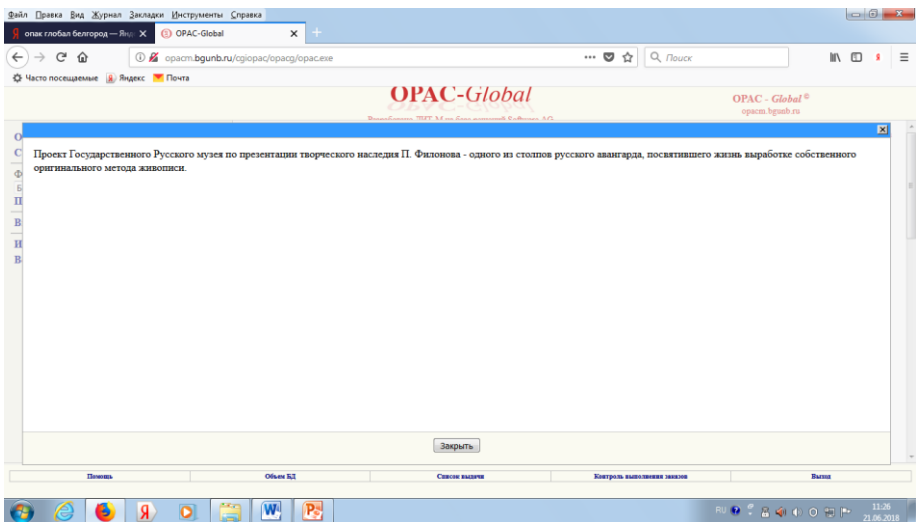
Файл Правка Вид Журнал Закладки Инструменты Справка

опак глобал белгород — Янд ✕ | OPAC-Global ✕ | +

opacm.bgunb.ru/cgiopac/opacg/opac.exe

Поиск

Часто посещаемые Яндекс Почта

OPAC-Global

OPAC - Global ©
opacm.bgunb.ru

Проект Государственного Русского музея по презентации творческого наследия П. Филонова - одного из столпов русского авангарда, посвятившего жизнь выработке собственного оригинального метода живописи.

Закрыть

| Помощь | Объем БД | Список выдачи | Контроль выполнения заказов | Выход |
|---|---|---|---|---|

RU 11:26 21.06.2018